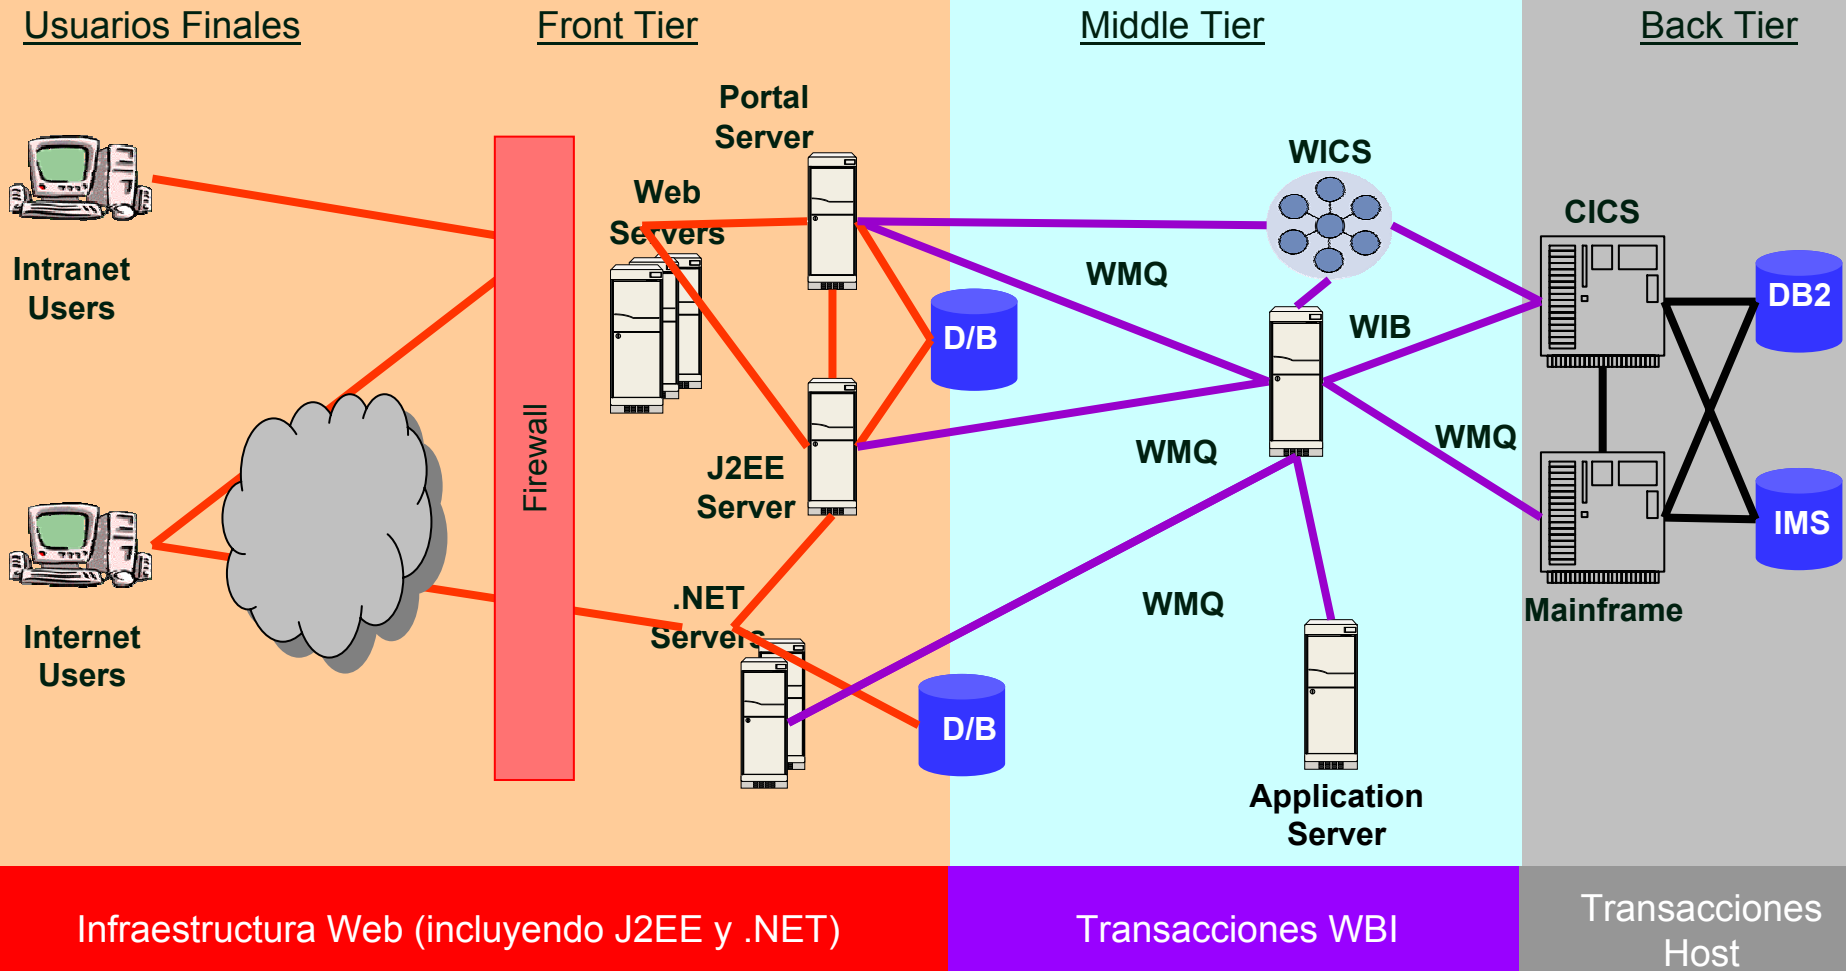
Usuarios Finales

Front Tier

Middle Tier

Back Tier

Portal Server

Web Servers

Intranet Users

Firewall

WICS

CICS

WMQ

WIB

DB2

D/B

J2EE Server

WMQ

WMQ

IMS

Internet Users

.NET Servers

WMQ

Mainframe

D/B

Application Server

Infraestructura Web (incluyendo J2EE y .NET)

Transacciones WBI

Transacciones Host